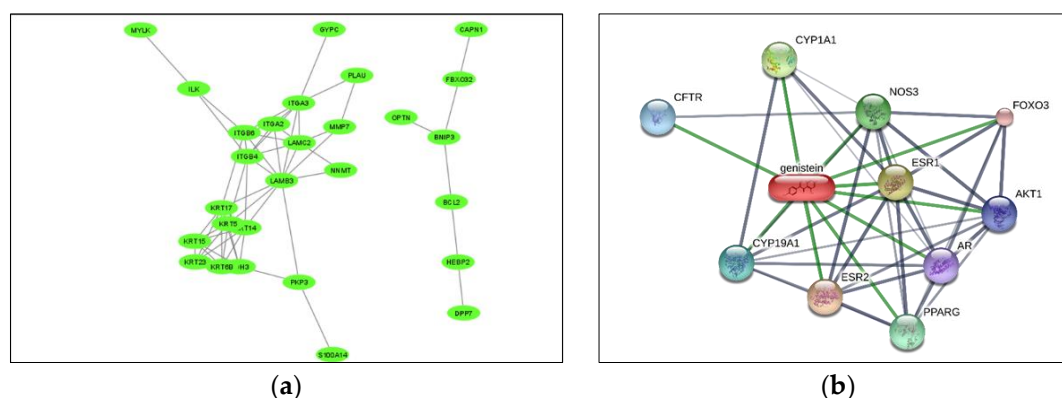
MYLK
GYPC
CAPN1
PLAU
FBXO32
ILK
ITGA3
ITGA2
MMP7
OPTN
BNIP3
ITGB6
LAMC2
ITGB4
NNMT
LAMB3
KRT17
KRT5
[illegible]T14
BCL2
KRT15
KRT23
KRT6B
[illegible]H3
HEBP2
PKP3
DPP7
S100A14

CYP1A1
CFTR
NOS3
FOXO3
genistein
ESR1
AKT1
CYP19A1
AR
ESR2
PPARG

(a)
(b)